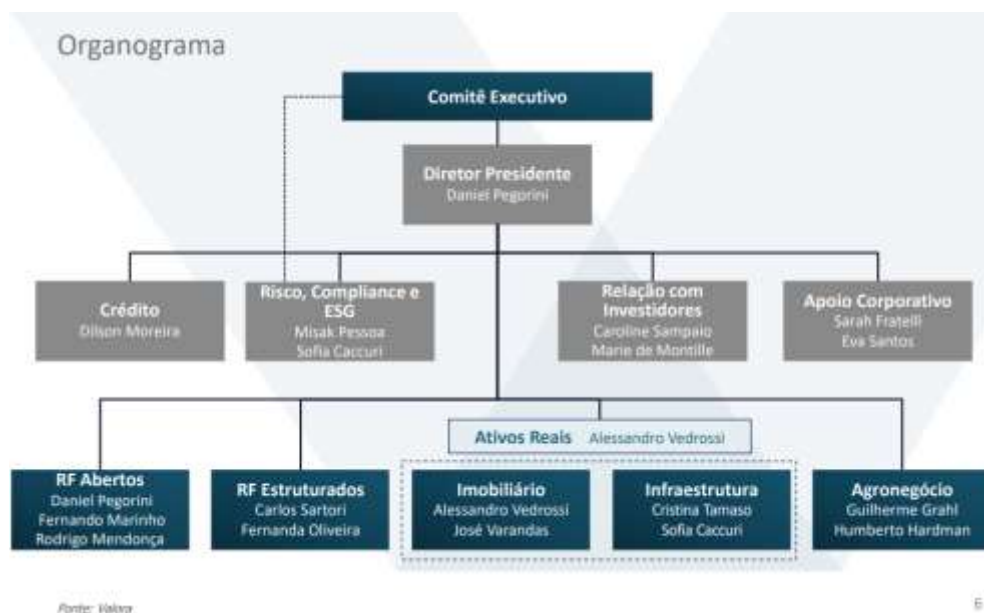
Organograma

Comitê Executivo

Diretor Presidente
Daniel Pegorini

Crédito
Dilson Moreira

Risco, Compliance e ESG
Misak Pessoa
Sofia Caccuri

Relação com Investidores
Caroline Sampaio
Marie de Montille

Apoio Corporativo
Sarah Fratelli
Eva Santos

Ativos Reais Alessandro Vedrossi

RF Abertos
Daniel Pegorini
Fernando Marinho
Rodrigo Mendonça

RF Estruturados
Carlos Sartori
Fernanda Oliveira

Imobiliário
Alessandro Vedrossi
José Varandas

Infraestrutura
Cristina Tamaso
Sofia Caccuri

Agronegócio
Guilherme Grahl
Humberto Hardman

Fonte: Valora

6